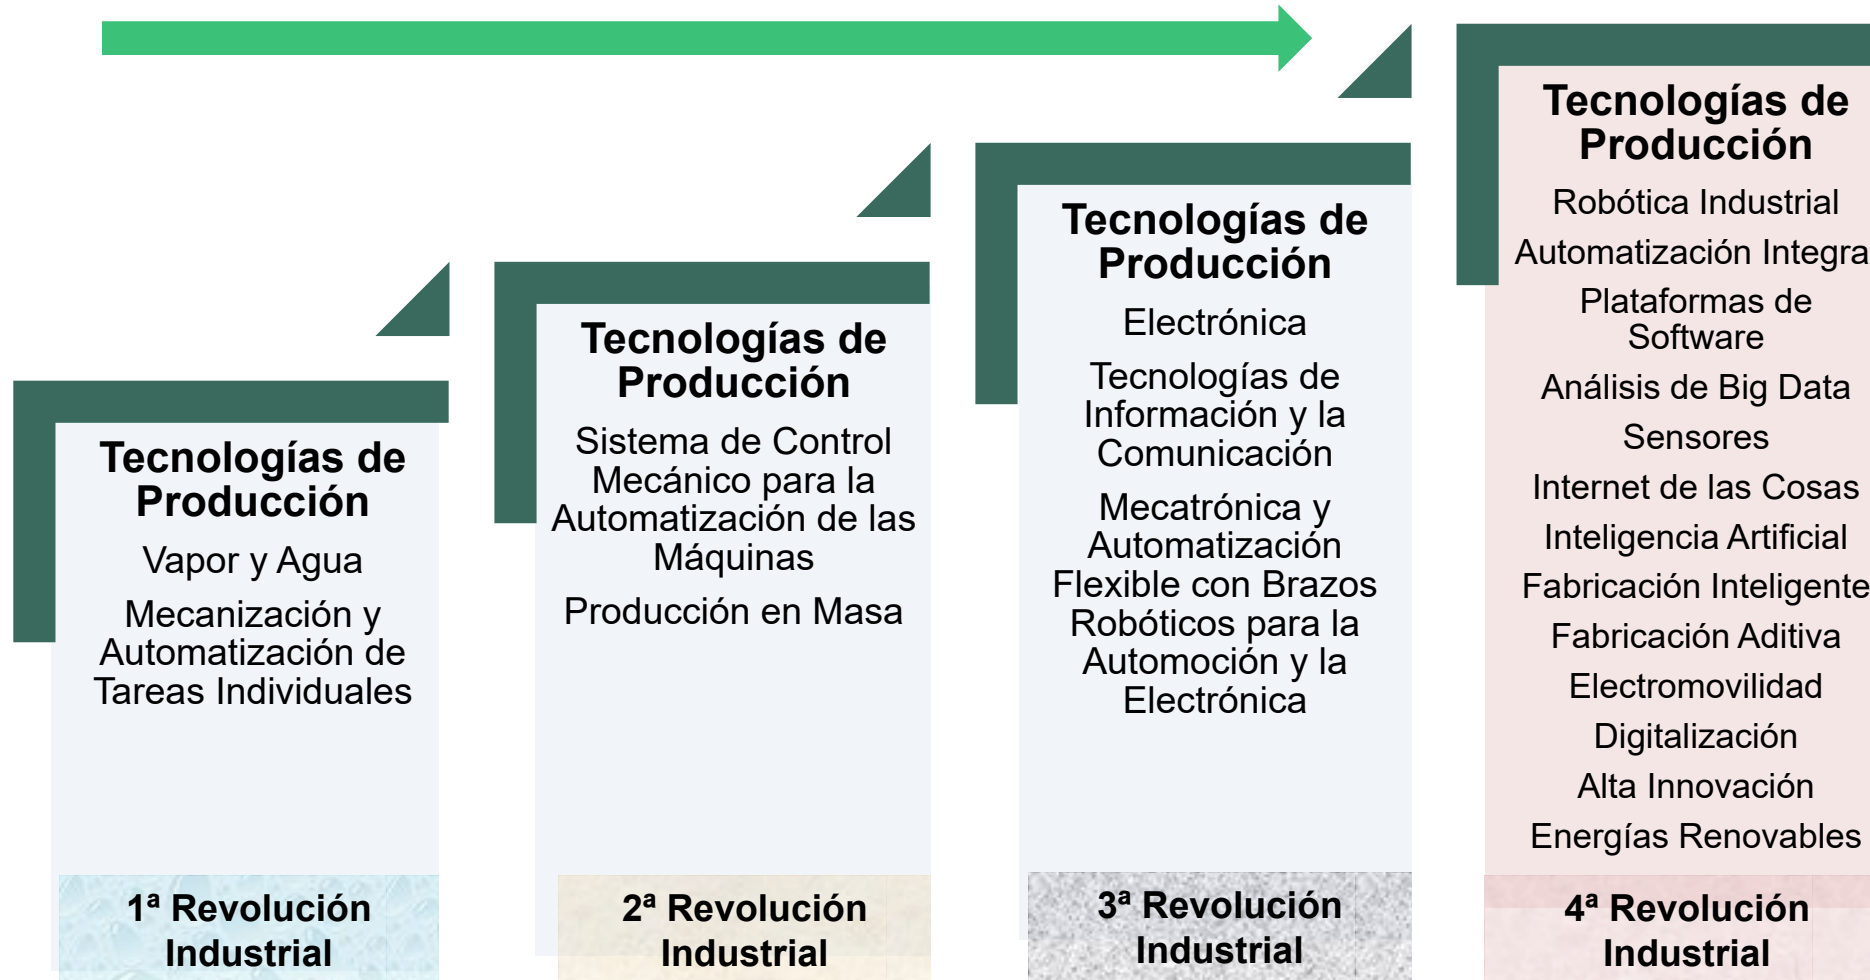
Tecnologías de Producción
Vapor y Agua
Mecanización y Automatización de Tareas Individuales
1ª Revolución Industrial

Tecnologías de Producción
Sistema de Control Mecánico para la Automatización de las Máquinas
Producción en Masa
2ª Revolución Industrial

Tecnologías de Producción
Electrónica
Tecnologías de Información y la Comunicación
Mecatrónica y Automatización Flexible con Brazos Robóticos para la Automoción y la Electrónica
3ª Revolución Industrial

Tecnologías de Producción
Robótica Industrial
Automatización Integra
Plataformas de Software
Análisis de Big Data
Sensores
Internet de las Cosas
Inteligencia Artificial
Fabricación Inteligente
Fabricación Aditiva
Electromovilidad
Digitalización
Alta Innovación
Energías Renovables
4ª Revolución Industrial